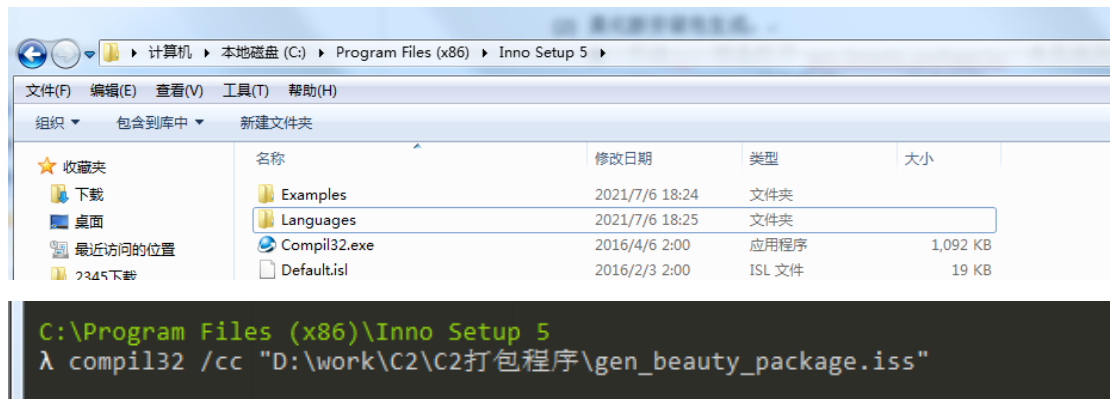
▸ 计算机 ▸ 本地磁盘 (C:) ▸ Program Files (x86) ▸ Inno Setup 5 ▸

文件(F) 编辑(E) 查看(V) 工具(T) 帮助(H)

组织 ▾ 包含到库中 ▾ 新建文件夹

收藏夹
下载
桌面
最近访问的位置
2345下载

| 名称 | 修改日期 | 类型 | 大小 |
|---|---|---|---|
| Examples | 2021/7/6 18:24 | 文件夹 | |
| Languages | 2021/7/6 18:25 | 文件夹 | |
| Compil32.exe | 2016/4/6 2:00 | 应用程序 | 1,092 KB |
| Default.isl | 2016/2/3 2:00 | ISL 文件 | 19 KB |

C:\Program Files (x86)\Inno Setup 5
λ compil32 /cc "D:\work\C2\C2打包程序\gen_beauty_package.iss"